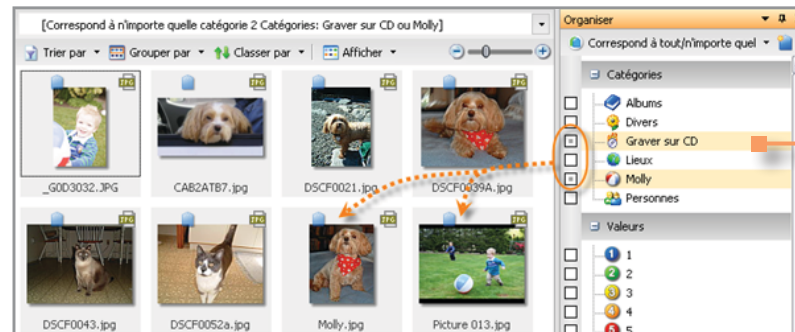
[Correspond à n'importe quelle catégorie 2 Catégories: Graver sur CD ou Molly]

Trier par ▾ Grouper par ▾ Classer par ▾ Afficher ▾

_G0D3032.JPG
CAB2ATB7.jpg
DSCF0021.jpg
DSCF0039A.jpg
DSCF0043.jpg
DSCF0052a.jpg
Molly.jpg
Picture 013.jpg

Organiser

Correspond à tout/n'importe quel ▾

Catégories
Albums
Divers
Graver sur CD
Lieux
Molly
Personnes

Valeurs
1
2
3
4
5